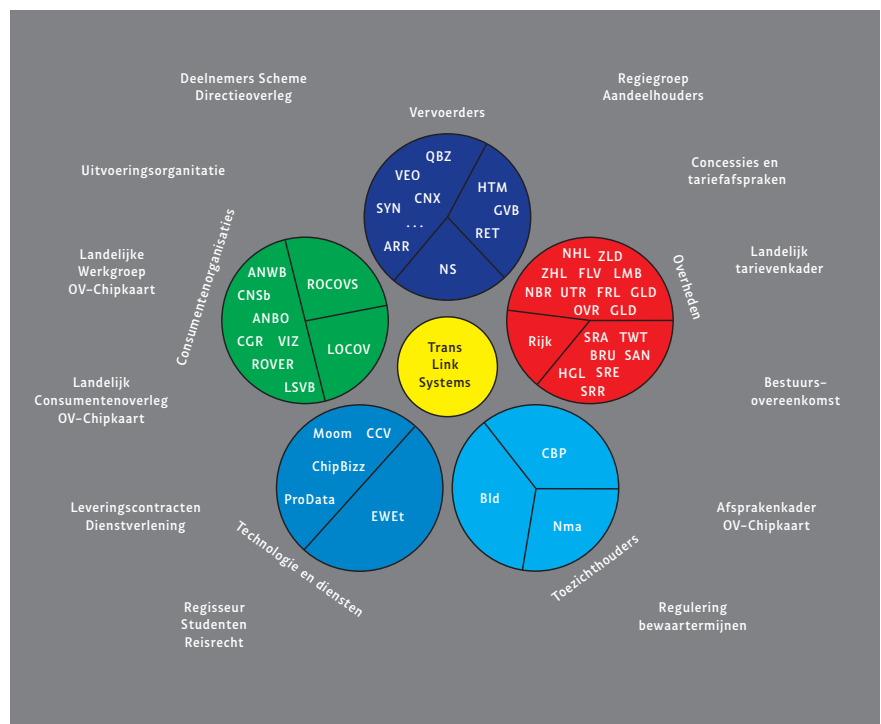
Deelnemers Scheme Directieoverleg

Regiegroep Aandeelhouders

Vervoerders

QBZ
VEO
CNX
SYN
...
ARR
HTM
GVB
RET
NS

Uitvoeringsorganitatie

Concessies en tariefafspraken

Consumentenorganisaties

ANWB
CNSb
ANBO
CGR
VIZ
ROVER
LSVB
ROCOVS
LOCOV

Landelijke Werkgroep OV-Chipkaart

Overheden

NHL ZLD
ZHL FLV LMB
NBR UTR FRL GLD
OVR GLD
Rijk
SRA TWT
BRU SAN
HGL SRE
SRR

Landelijk tarievenkader

Trans Link Systems

Landelijk Consumentenoverleg OV-Chipkaart

Bestuurs-overeenkomst

Moom CCV
ChipBizz
ProData
EWEt

CBP
BId
Nma

Leveringscontracten Dienstverlening

Afsprakenkader OV-Chipkaart

Technologie en diensten

Toezichthouders

Regisseur Studenten Reisrecht

Regulering bewaartermijnen